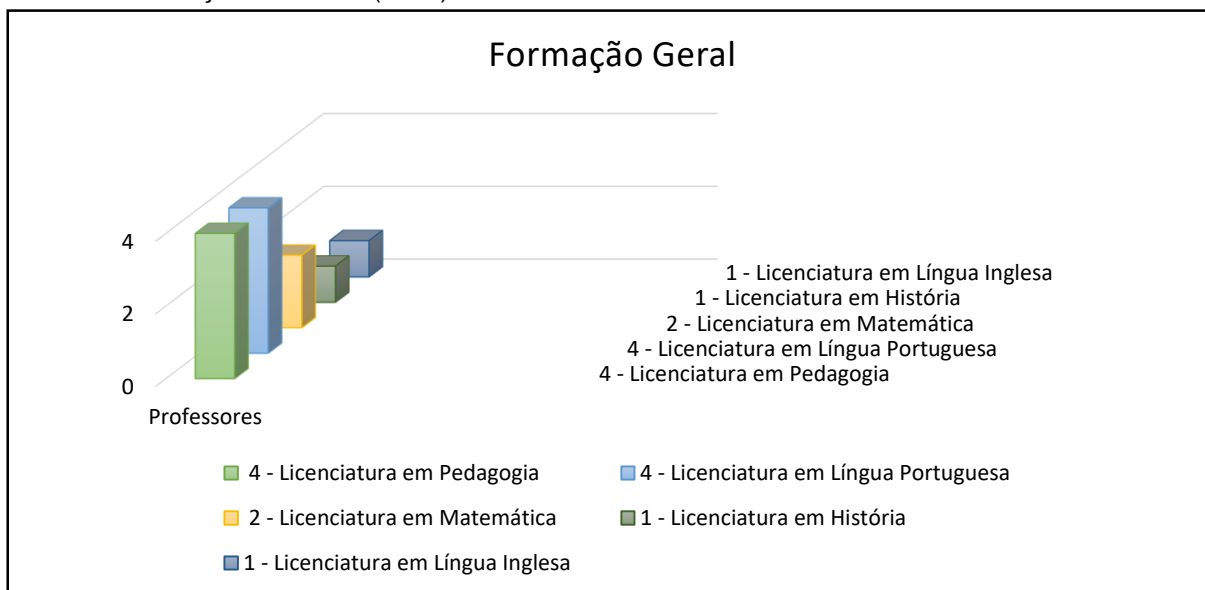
Formação Geral

4
2
0

1 - Licenciatura em Língua Inglesa
1 - Licenciatura em História
2 - Licenciatura em Matemática
4 - Licenciatura em Língua Portuguesa
4 - Licenciatura em Pedagogia

Professores

4 - Licenciatura em Pedagogia
4 - Licenciatura em Língua Portuguesa
2 - Licenciatura em Matemática
1 - Licenciatura em História
1 - Licenciatura em Língua Inglesa